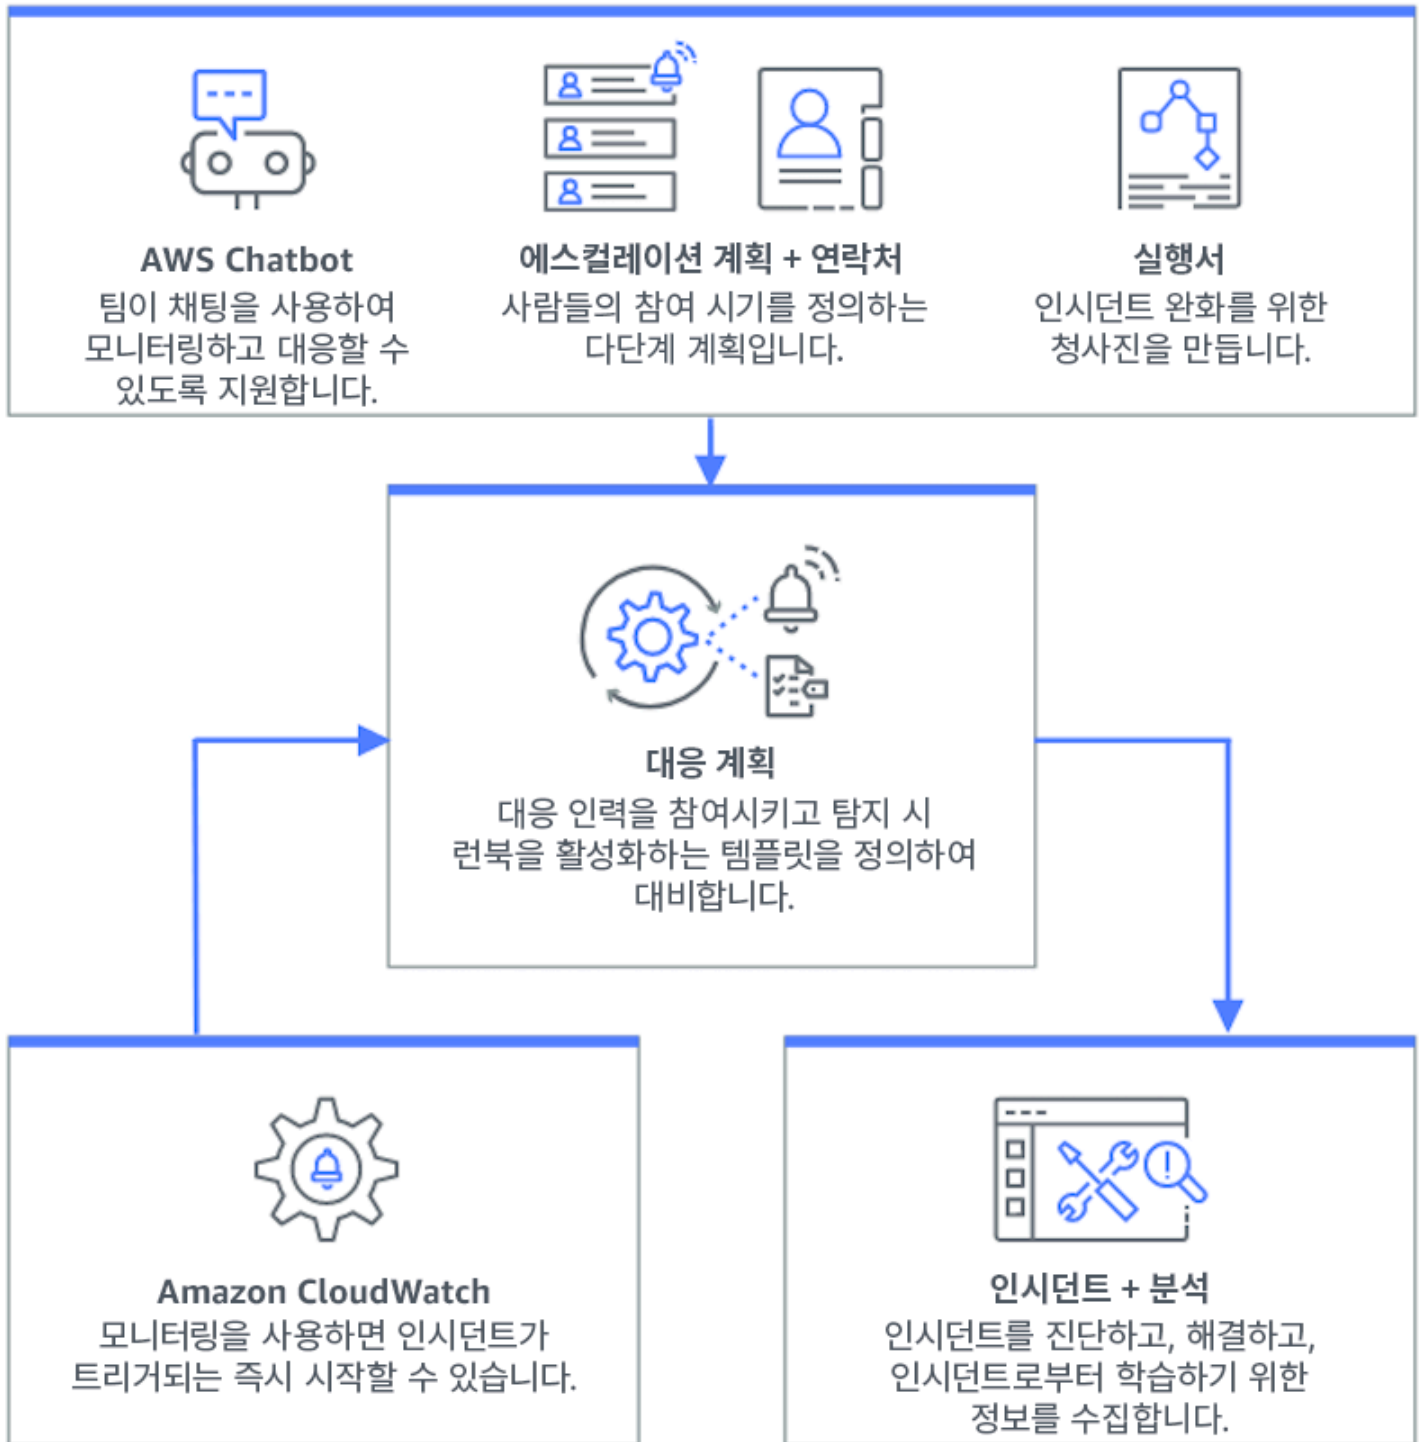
AWS Chatbot
팀이 채팅을 사용하여 모니터링하고 대응할 수 있도록 지원합니다.

에스컬레이션 계획 + 연락처
사람들의 참여 시기를 정의하는 다단계 계획입니다.

실행서
인시던트 완화를 위한 청사진을 만듭니다.

대응 계획
대응 인력을 참여시키고 탐지 시 런북을 활성화하는 템플릿을 정의하여 대비합니다.

Amazon CloudWatch
모니터링을 사용하면 인시던트가 트리거되는 즉시 시작할 수 있습니다.

인시던트 + 분석
인시던트를 진단하고, 해결하고, 인시던트로부터 학습하기 위한 정보를 수집합니다.